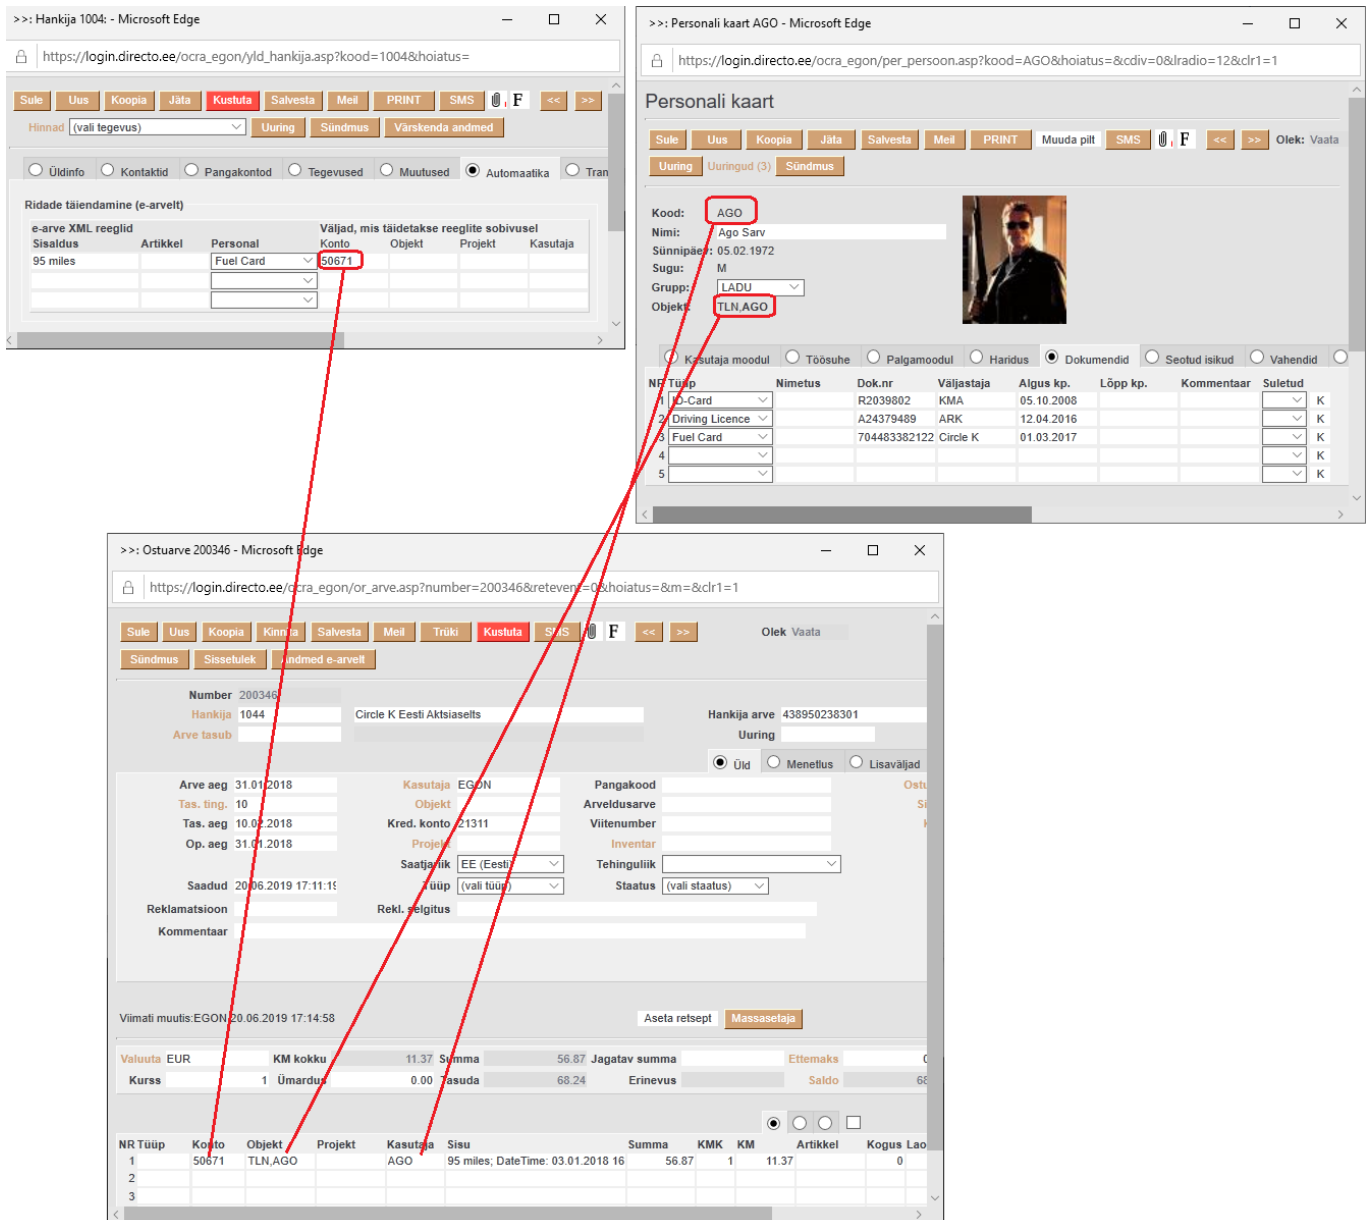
>>: Hankija 1004: - Microsoft Edge

https://login.directo.ee/ocra_egon/yld_hankija.asp?kood=1004&hoiatus=

Sule Uus Koopia Jäta Kustuta Salvesta Meil PRINT SMS F << >>

Hinnad (vali tegevus) Uuring Sündmus Värskenda andmed

Üldinfo Kontaktid Pangakontod Tegevused Muutused Automaatika Tran

Ridade täiendamine (e-arvelt)

| e-arve XML reeglid | | | Väljad, mis täidetakse reeglite sobivusel | | | |
|---|---|---|---|---|---|---|
| Sisaldus | Artikkel | Personal | Konto | Objekt | Projekt | Kasutaja |
| 95 miles | | Fuel Card | 50671 | | | |

>>: Personali kaart AGO - Microsoft Edge

https://login.directo.ee/ocra_egon/per_persoon.asp?kood=AGO&hoiatus=&cdiv=0&lradio=12&clr1=1

Personali kaart

Sule Uus Koopia Jäta Salvesta Meil PRINT Muuda pilt SMS F << >> Olek: Vaata

Uuring Uuringud (3) Sündmus

Kood: AGO
Nimi: Ago Sarv
Sünnipäev: 05.02.1972
Sugu: M
Grupp: LADU
Objekt: TLN,AGO

Kasutaja moodul Töösuhe Palgamoodul Haridus Dokumendid Seotud isikud Vahendid

| NR | Tüüp | Nimetus | Dok.nr | Väljastaja | Algus kp. | Lõpp kp. | Kommentaar | Suletud | |
|---|---|---|---|---|---|---|---|---|---|
| 1 | ID-Card | | R2039802 | KMA | 05.10.2008 | | | | K |
| 2 | Driving Licence | | A24379489 | ARK | 12.04.2016 | | | | K |
| 3 | Fuel Card | | 704483382122 | Circle K | 01.03.2017 | | | | K |
| 4 | | | | | | | | | K |
| 5 | | | | | | | | | K |

>>: Ostuarve 200346 - Microsoft Edge

https://login.directo.ee/ocra_egon/or_arve.asp?number=200346&retevent=0&hoiatus=&m=&clr1=1

Sule Uus Koopia Kinnita Salvesta Meil Trüki Kustuta SMS F << >> Olek Vaata

Sündmus Sissetulek Andmed e-arvelt

Number 200346
Hankija 1004 Circle K Eesti Aktsiaselts Hankija arve 438950238301
Arve tasub Uuring

Üld Menetlus Lisaväljad

Arve aeg 31.01.2018 Kasutaja EGON Pangakood Ostu
Tas. ting. 10 Objekt Arveldusarve
Tas. aeg 10.02.2018 Kred. konto 21311 Viitenumber
Op. aeg 31.01.2018 Projekt Inventar
Saatjariik EE (Eesti) Tehinguliik
Saadud 20.06.2019 17:11:1 Tüüp (vali tüüp) Staatus (vali staatus)
Reklamatsioon Rekl. selgitus
Kommentaar

Viimati muutis:EGON 20.06.2019 17:14:58 Aseta retsept Massasetaja

Valuuta EUR KM kokku 11.37 Summa 56.87 Jagatav summa Ettemaks
Kurss 1 Ümardus 0.00 Tasuda 68.24 Erinevus Saldo 68

| NR | Tüüp | Konto | Objekt | Projekt | Kasutaja | Sisu | Summa | KMK | KM | Artikkel | Kogus | Lao |
|---|---|---|---|---|---|---|---|---|---|---|---|---|
| 1 | | 50671 | TLN,AGO | | AGO | 95 miles; DateTime: 03.01.2018 16 | 56.87 | 1 | 11.37 | | 0 | |
| 2 | | | | | | | | | | | | |
| 3 | | | | | | | | | | | | |